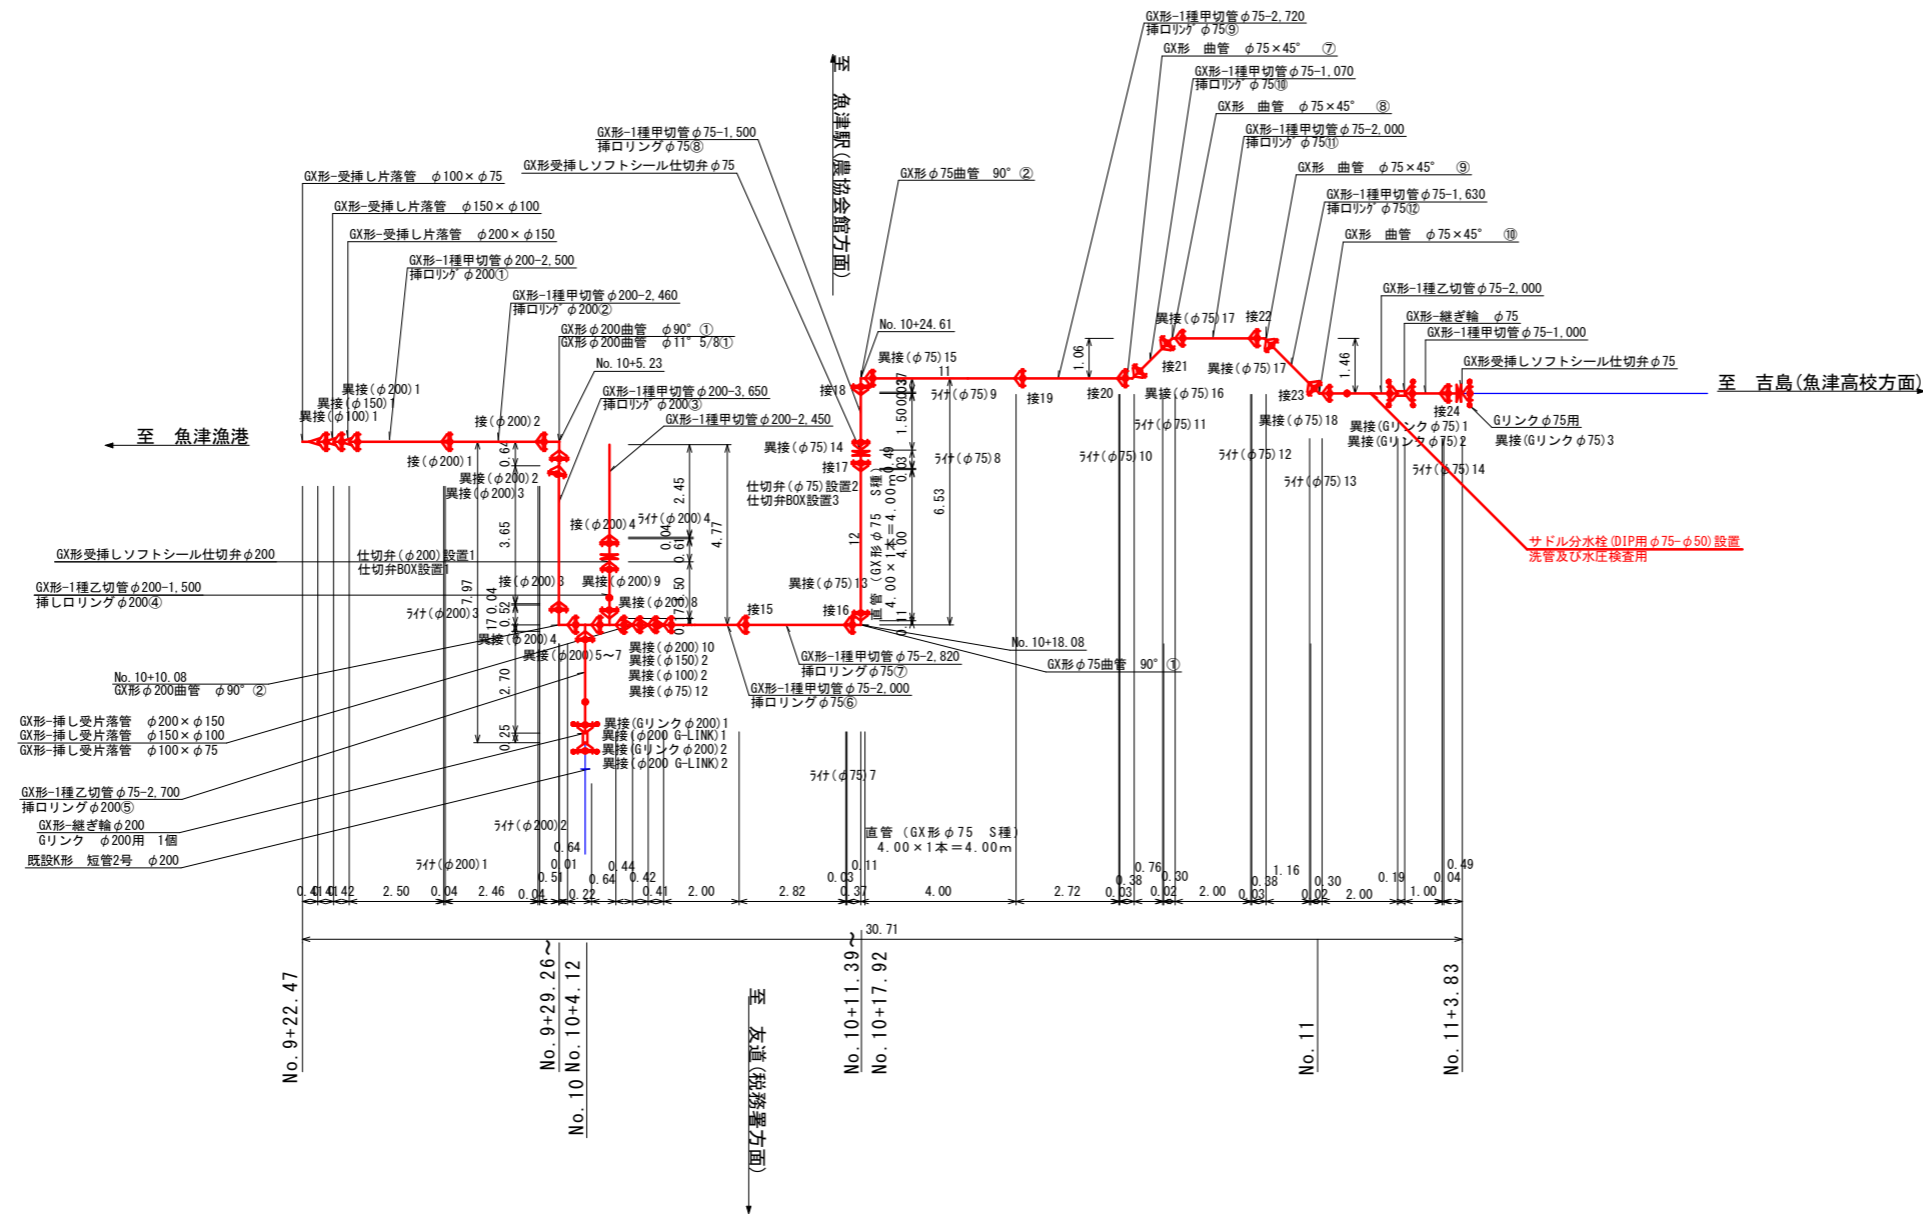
GX形-1種甲切管φ75-2,720
挿口ﾘﾝｸﾞ φ75⑨
GX形 曲管 φ75×45° ⑦
GX形-1種甲切管φ75-1,070
挿口ﾘﾝｸﾞ φ75⑩
GX形 曲管 φ75×45° ⑧
GX形-1種甲切管φ75-2,000
挿口ﾘﾝｸﾞ φ75⑪
GX形 曲管 φ75×45° ⑨
GX形-1種甲切管φ75-1,630
挿口ﾘﾝｸﾞ φ75⑫
GX形 曲管 φ75×45° ⑩
GX形-1種乙切管φ75-2,000
GX形-継ぎ輪 φ75
GX形-1種甲切管φ75-1,000
GX形受挿しソフトシール仕切弁φ75

至 魚津駅(農協会館方面)

GX形-1種甲切管φ75-1,500
挿ロリングφ75⑧
GX形受挿しソフトシール仕切弁φ75
GX形φ75曲管 90° ②

GX形-受挿し片落管 φ100×φ75
GX形-受挿し片落管 φ150×φ100
GX形-受挿し片落管 φ200×φ150
GX形-1種甲切管φ200-2,500
挿口ﾘﾝｸﾞ φ200①
GX形-1種甲切管φ200-2,460
挿口ﾘﾝｸﾞ φ200②
GX形φ200曲管 φ90° ①
GX形φ200曲管 φ11° 5/8①
No.10+5.23
GX形-1種甲切管φ200-3,650
挿口ﾘﾝｸﾞ φ200③
GX形-1種甲切管φ200-2,450

No.10+24.61
異接(φ75)15
接18
11
ﾗｲﾅ(φ75)9
接19
1.06
接20
異接(φ75)17
接21
接22
異接(φ75)17
接23
1.46
異接(φ75)16
ﾗｲﾅ(φ75)11
ﾗｲﾅ(φ75)10
ﾗｲﾅ(φ75)12
異接(φ75)18
ﾗｲﾅ(φ75)13
接24
Gリンクφ75用
異接(Gリンクφ75)1
異接(Gリンクφ75)2
異接(Gリンクφ75)3
ﾗｲﾅ(φ75)14
至 吉島(魚津高校方面)
サドル分水栓(DIP用φ75-φ50)設置
洗管及び水圧検査用

異接(φ200)1
異接(φ150)1
異接(φ100)1
至 魚津漁港
接(φ200)2
接(φ200)1
異接(φ200)2
異接(φ200)3
0.64
3.65
7.97
17.04
2.45
4.77
異接(φ75)14
接17
1.50
0.37
0.49
0.03
ﾗｲﾅ(φ75)8
6.53
仕切弁(φ75)設置2
仕切弁BOX設置3
直管(GX形φ75 S種)4.00×1本=4.00m
12
接(φ200)4
ﾗｲﾅ(φ200)4
0.04
0.61
GX形受挿しソフトシール仕切弁φ200
仕切弁(φ200)設置1
仕切弁BOX設置1
GX形-1種乙切管φ200-1,500
挿しロリングφ200④
接(φ200)3
異接(φ200)9
異接(φ200)8
0.52
ﾗｲﾅ(φ200)3
0.50
異接(φ75)13
接15
接16
異接(φ200)4
異接(φ200)5~7
No.10+18.08
GX形φ75曲管 90° ①
GX形-1種甲切管φ75-2,820
挿ロリングφ75⑦
GX形-1種甲切管φ75-2,000
挿ロリングφ75⑥
No.10+10.08
GX形φ200曲管 φ90° ②
異接(φ200)10
異接(φ150)2
異接(φ100)2
異接(φ75)12
2.70
0.25
GX形-挿し受片落管 φ200×φ150
GX形-挿し受片落管 φ150×φ100
GX形-挿し受片落管 φ100×φ75
異接(Gリンクφ200)1
異接(φ200 G-LINK)1
異接(Gリンクφ200)2
異接(φ200 G-LINK)2
GX形-1種乙切管φ75-2,700
挿ロリングφ200⑤
GX形-継ぎ輪φ200
Gリンク φ200用 1個
既設K形 短管2号 φ200
ﾗｲﾅ(φ75)7
ﾗｲﾅ(φ200)2
ﾗｲﾅ(φ200)1
直管 (GX形φ75 S種)
4.00×1本=4.00m
0.64
0.01
0.44
0.42
0.51
0.03
0.11
0.76
0.30
0.38
1.16
0.38
0.30
0.19
0.49
0.04
0.41 0.41 0.42 2.50 0.04 2.46 0.04 0.22 0.64 0.41 2.00 2.82 0.37 4.00 2.72 0.03 0.02 2.00 0.03 0.02 2.00 1.00
30.71
No.9+22.47
No.9+29.26~
No.10 No.10+4.12
至 友道(税務署方面)
No.10+11.39~
No.10+17.92
No.11
No.11+3.83